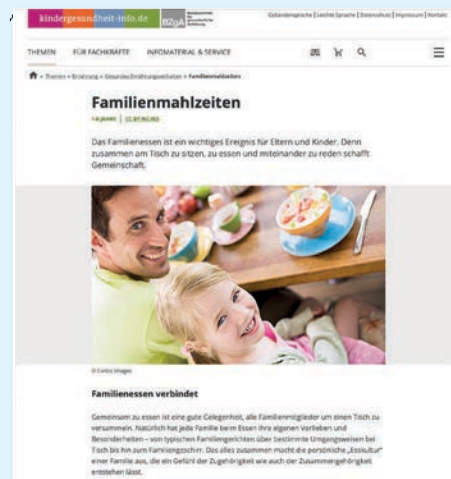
kindergesundheit-info.de BZgA

Gebärdensprache | Leichte Sprache | Datenschutz | Impressum | Kontakt

THEMEN FÜR FACHKRÄFTE INFOMATERIAL & SERVICE

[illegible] › Themen › Ernährung › Gesundes Ernährungsverhalten › Familienmahlzeiten

Familienmahlzeiten

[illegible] | CC BY-NC-ND

Das Familienessen ist ein wichtiges Ereignis für Eltern und Kinder. Denn zusammen am Tisch zu sitzen, zu essen und miteinander zu reden schafft Gemeinschaft.

© Corbis Images

Familienessen verbindet

Gemeinsam zu essen ist eine gute Gelegenheit, alle Familienmitglieder um einen Tisch zu versammeln. Natürlich hat jede Familie beim Essen ihre eigenen Vorlieben und Besonderheiten – von typischen Familiengerichten über bestimmte Umgangsweisen bei Tisch bis hin zum Familiengeschirr. Das alles zusammen macht die persönliche „Esskultur" einer Familie aus, die ein Gefühl der Zugehörigkeit wie auch der Zusammengehörigkeit entstehen lässt.